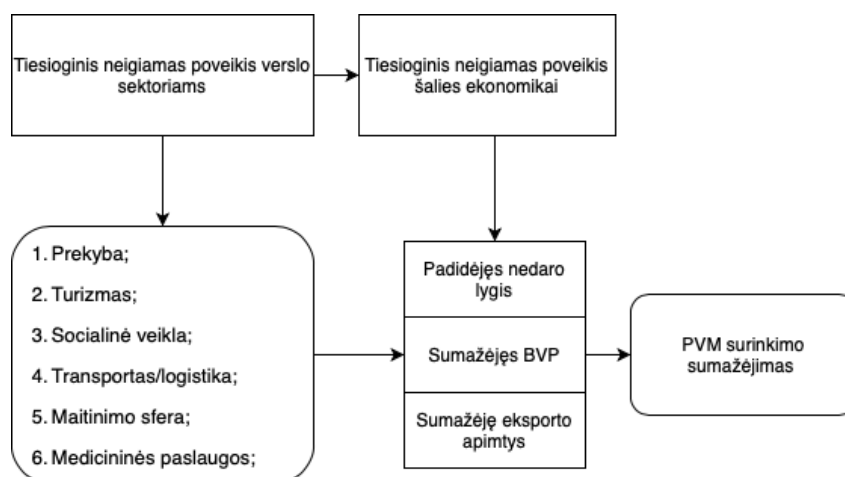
Tiesioginis neigiamas poveikis verslo sektoriams

Tiesioginis neigiamas poveikis šalies ekonomikai

1. Prekyba;

2. Turizmas;

3. Socialinė veikla;

4. Transportas/logistika;

5. Maitinimo sfera;

6. Medicininės paslaugos;

Padidėjęs nedaro lygis

Sumažėjęs BVP

Sumažėję eksporto apimtys

PVM surinkimo sumažėjimas